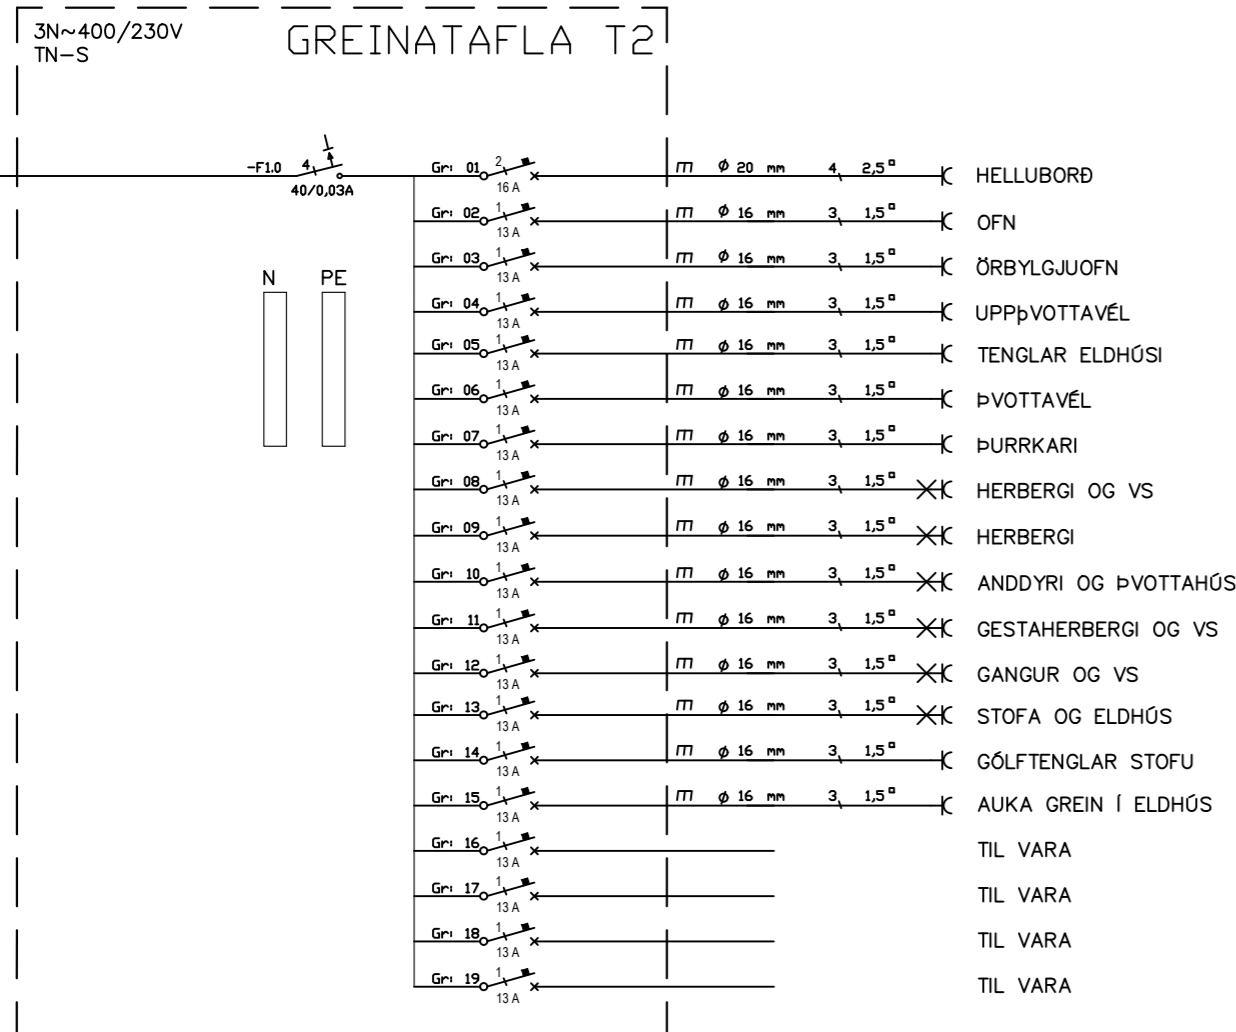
3N~400/230V
TN–S

GREINATAFLA T2

–F1.0 4 40/0,03A

N PE

| Grein | Pólar | Rofi | Lögn | Ø | Leiðarar | Þversnið | Notkun |
|---|---|---|---|---|---|---|---|
| Gr: 01 | 2 | 16 A | ⊓ | Ø 20 mm | 4 | $2,5^{\square}$ | HELLUBORÐ |
| Gr: 02 | 1 | 13 A | ⊓ | Ø 16 mm | 3 | $1,5^{\square}$ | OFN |
| Gr: 03 | 1 | 13 A | ⊓ | Ø 16 mm | 3 | $1,5^{\square}$ | ÖRBYLGJUOFN |
| Gr: 04 | 1 | 13 A | ⊓ | Ø 16 mm | 3 | $1,5^{\square}$ | UPPÞVOTTAVÉL |
| Gr: 05 | 1 | 13 A | ⊓ | Ø 16 mm | 3 | $1,5^{\square}$ | TENGLAR ELDHÚSI |
| Gr: 06 | 1 | 13 A | ⊓ | Ø 16 mm | 3 | $1,5^{\square}$ | ÞVOTTAVÉL |
| Gr: 07 | 1 | 13 A | ⊓ | Ø 16 mm | 3 | $1,5^{\square}$ | ÞURRKARI |
| Gr: 08 | 1 | 13 A | ⊓ | Ø 16 mm | 3 | $1,5^{\square}$ | HERBERGI OG VS |
| Gr: 09 | 1 | 13 A | ⊓ | Ø 16 mm | 3 | $1,5^{\square}$ | HERBERGI |
| Gr: 10 | 1 | 13 A | ⊓ | Ø 16 mm | 3 | $1,5^{\square}$ | ANDDYRI OG ÞVOTTAHÚS |
| Gr: 11 | 1 | 13 A | ⊓ | Ø 16 mm | 3 | $1,5^{\square}$ | GESTAHERBERGI OG VS |
| Gr: 12 | 1 | 13 A | ⊓ | Ø 16 mm | 3 | $1,5^{\square}$ | GANGUR OG VS |
| Gr: 13 | 1 | 13 A | ⊓ | Ø 16 mm | 3 | $1,5^{\square}$ | STOFA OG ELDHÚS |
| Gr: 14 | 1 | 13 A | ⊓ | Ø 16 mm | 3 | $1,5^{\square}$ | GÓLFTENGLAR STOFU |
| Gr: 15 | 1 | 13 A | ⊓ | Ø 16 mm | 3 | $1,5^{\square}$ | AUKA GREIN Í ELDHÚS |
| Gr: 16 | 1 | 13 A | | | | | TIL VARA |
| Gr: 17 | 1 | 13 A | | | | | TIL VARA |
| Gr: 18 | 1 | 13 A | | | | | TIL VARA |
| Gr: 19 | 1 | 13 A | | | | | TIL VARA |